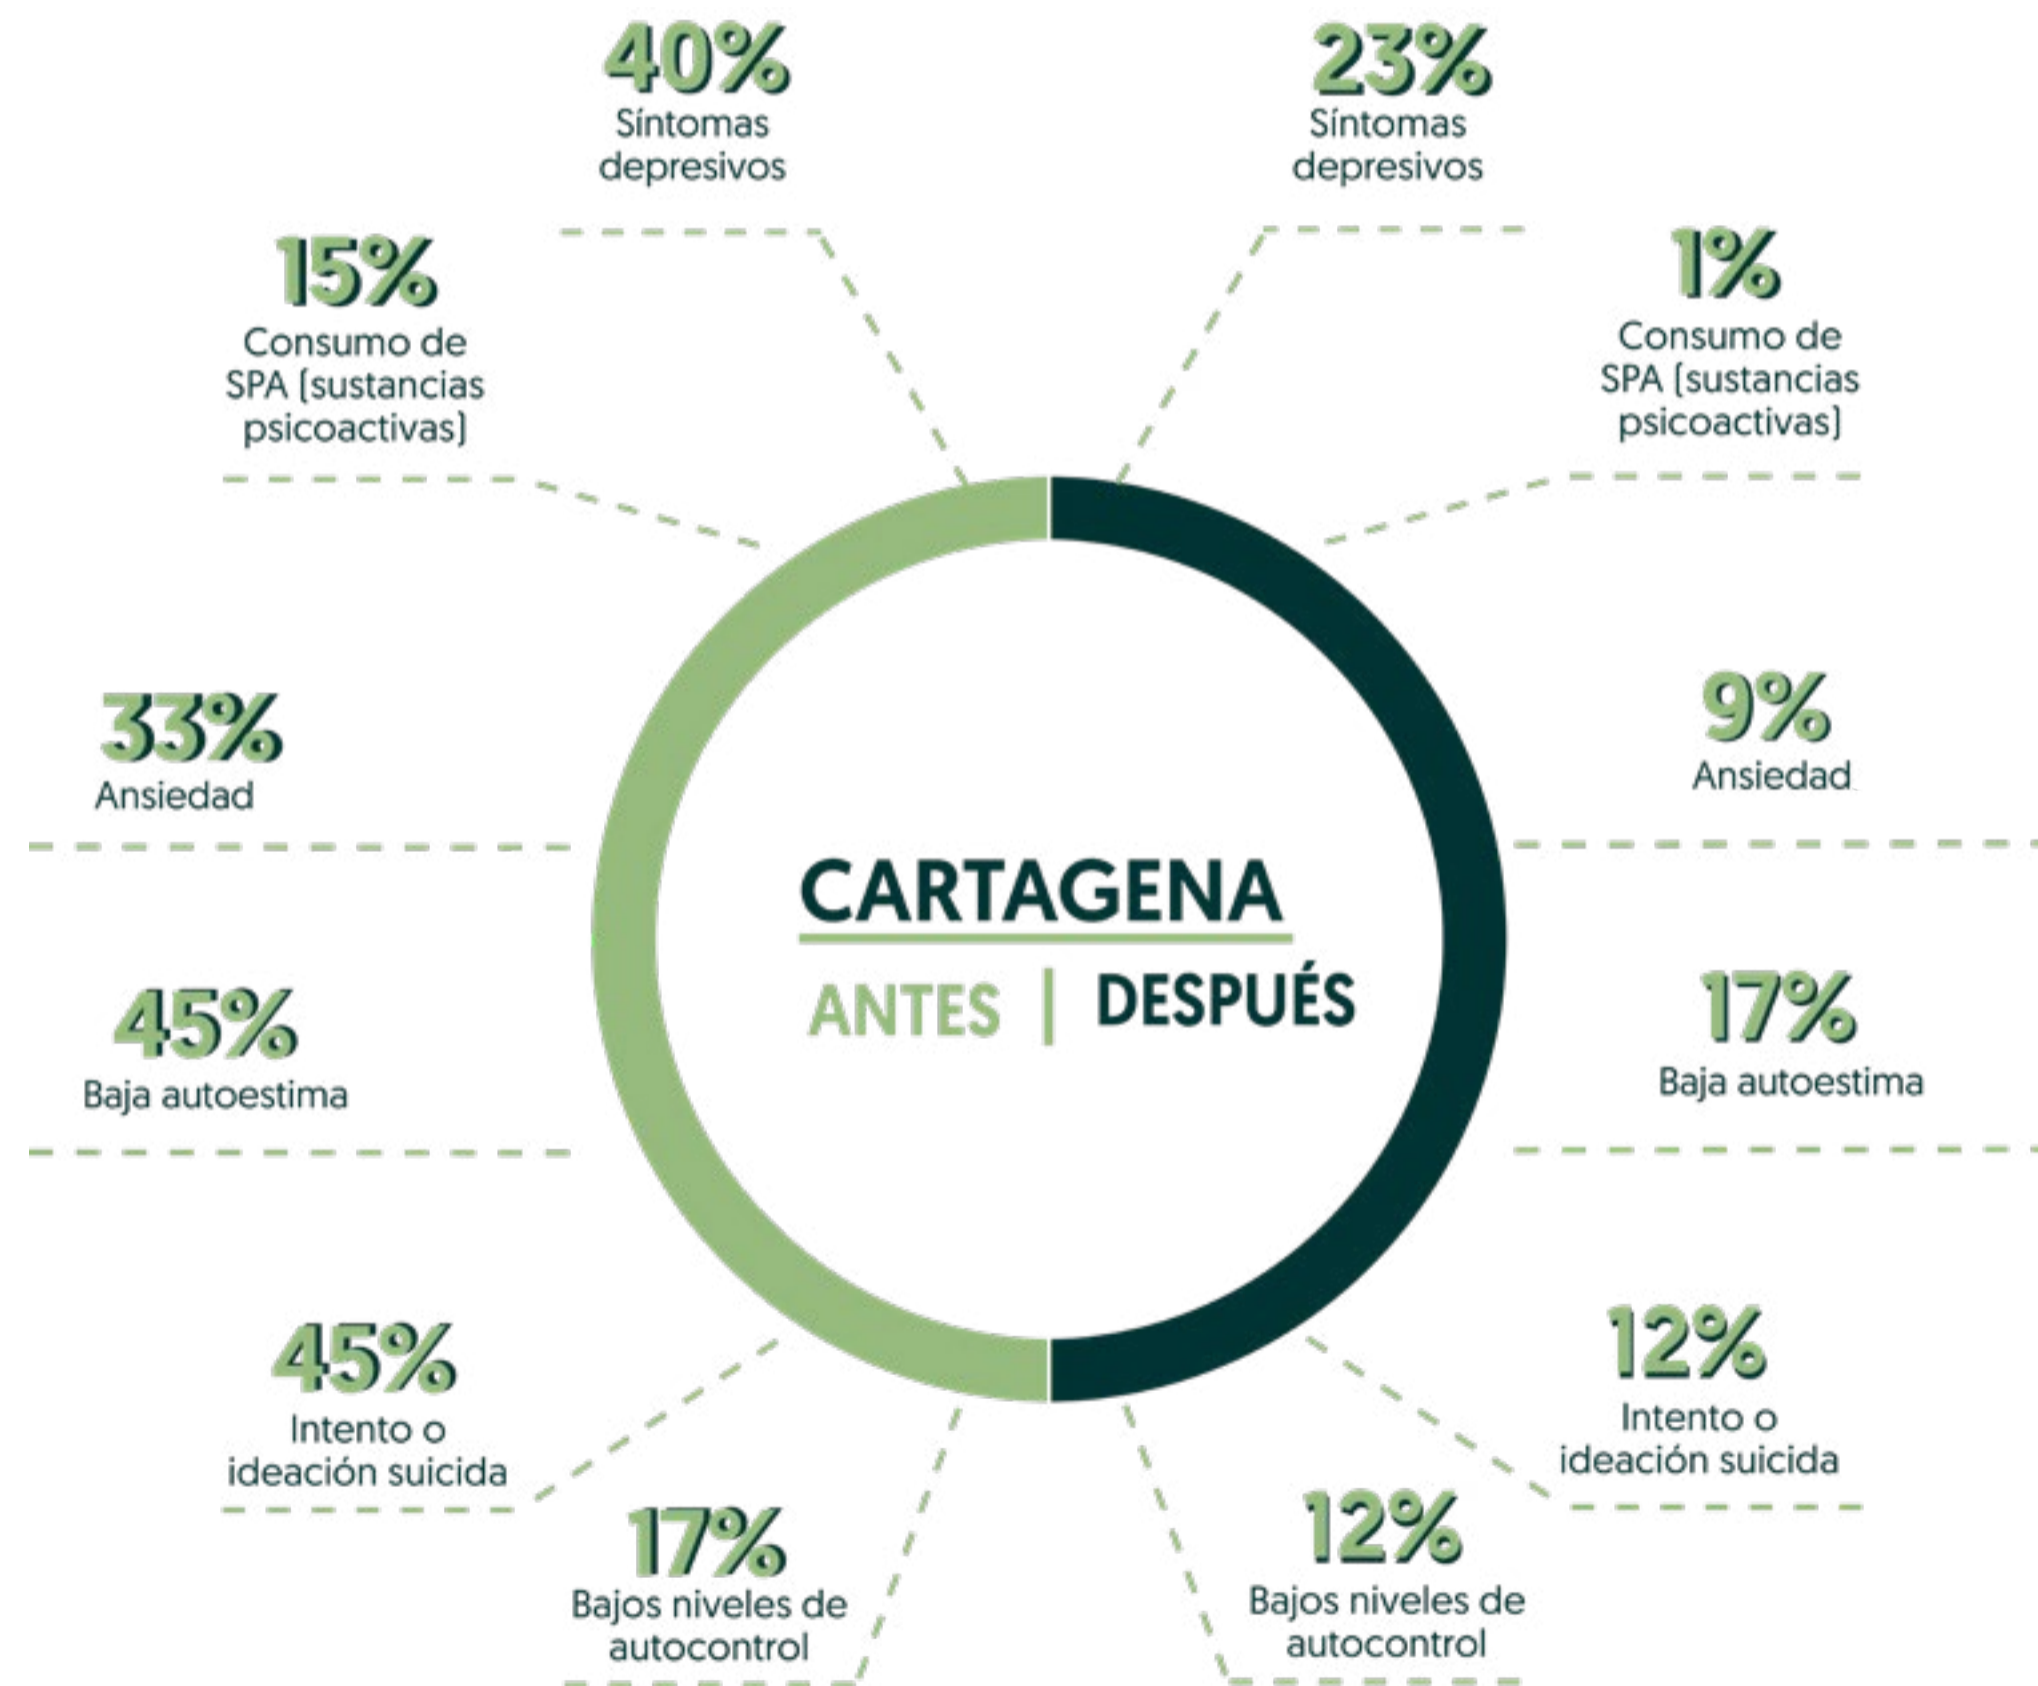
40%
Síntomas depresivos

23%
Síntomas depresivos

15%
Consumo de SPA (sustancias psicoactivas)

1%
Consumo de SPA (sustancias psicoactivas)

33%
Ansiedad

9%
Ansiedad

CARTAGENA
ANTES | DESPUÉS

45%
Baja autoestima

17%
Baja autoestima

45%
Intento o ideación suicida

12%
Intento o ideación suicida

17%
Bajos niveles de autocontrol

12%
Bajos niveles de autocontrol